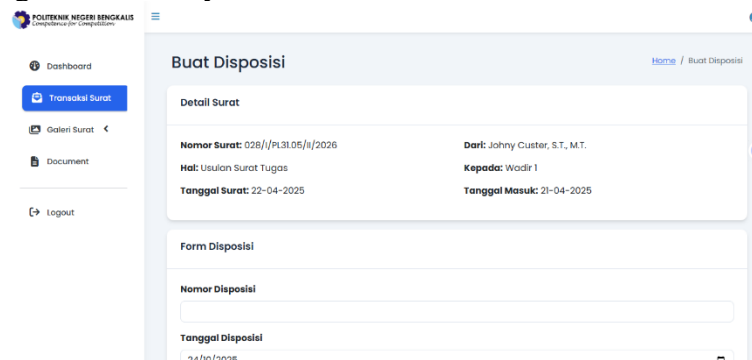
POLITEKNIK NEGERI BENGKALIS
Competence for Competition

Dashboard
Transaksi Surat
Galeri Surat
Document
Logout

Buat Disposisi

Home / Buat Disposisi

Detail Surat

Nomor Surat: 028/I/PL31.05/II/2026
Hal: Usulan Surat Tugas
Tanggal Surat: 22-04-2025

Dari: Johny Custer, S.T., M.T.
Kepada: Wadir 1
Tanggal Masuk: 21-04-2025

Form Disposisi

Nomor Disposisi

Tanggal Disposisi
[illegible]